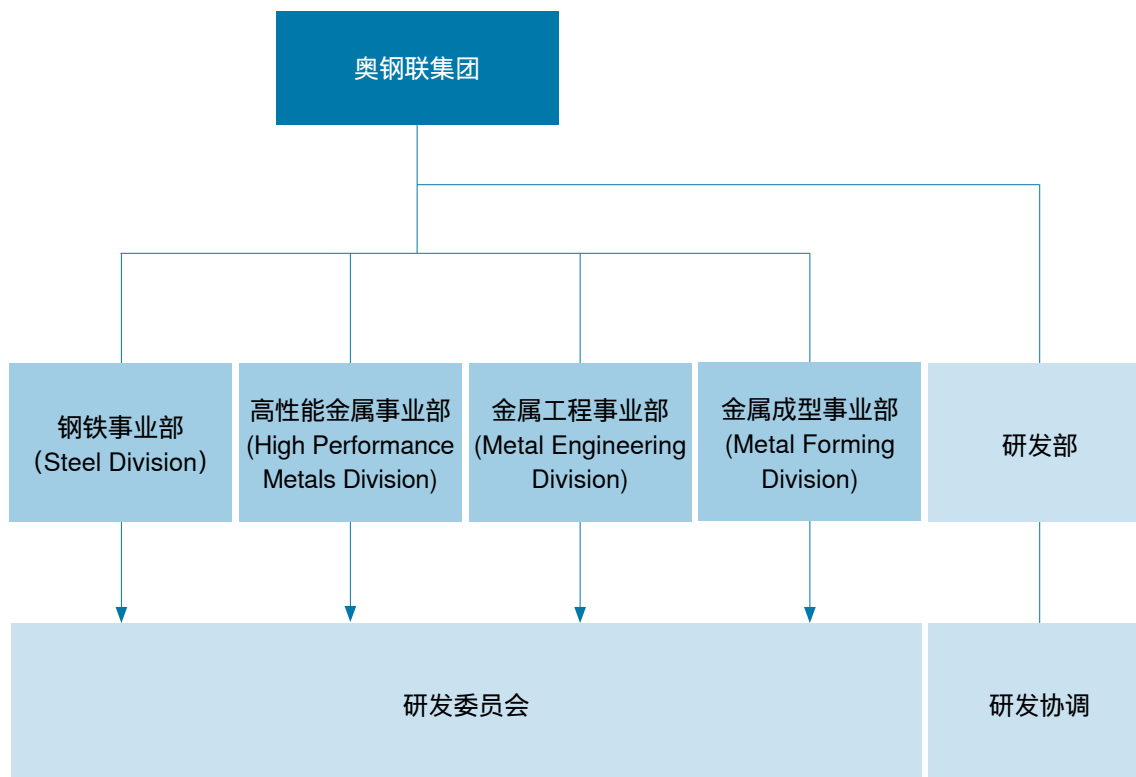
奥钢联集团

钢铁事业部 (Steel Division)

高性能金属事业部 (High Performance Metals Division)

金属工程事业部 (Metal Engineering Division)

金属成型事业部 (Metal Forming Division)

研发部

研发委员会

研发协调